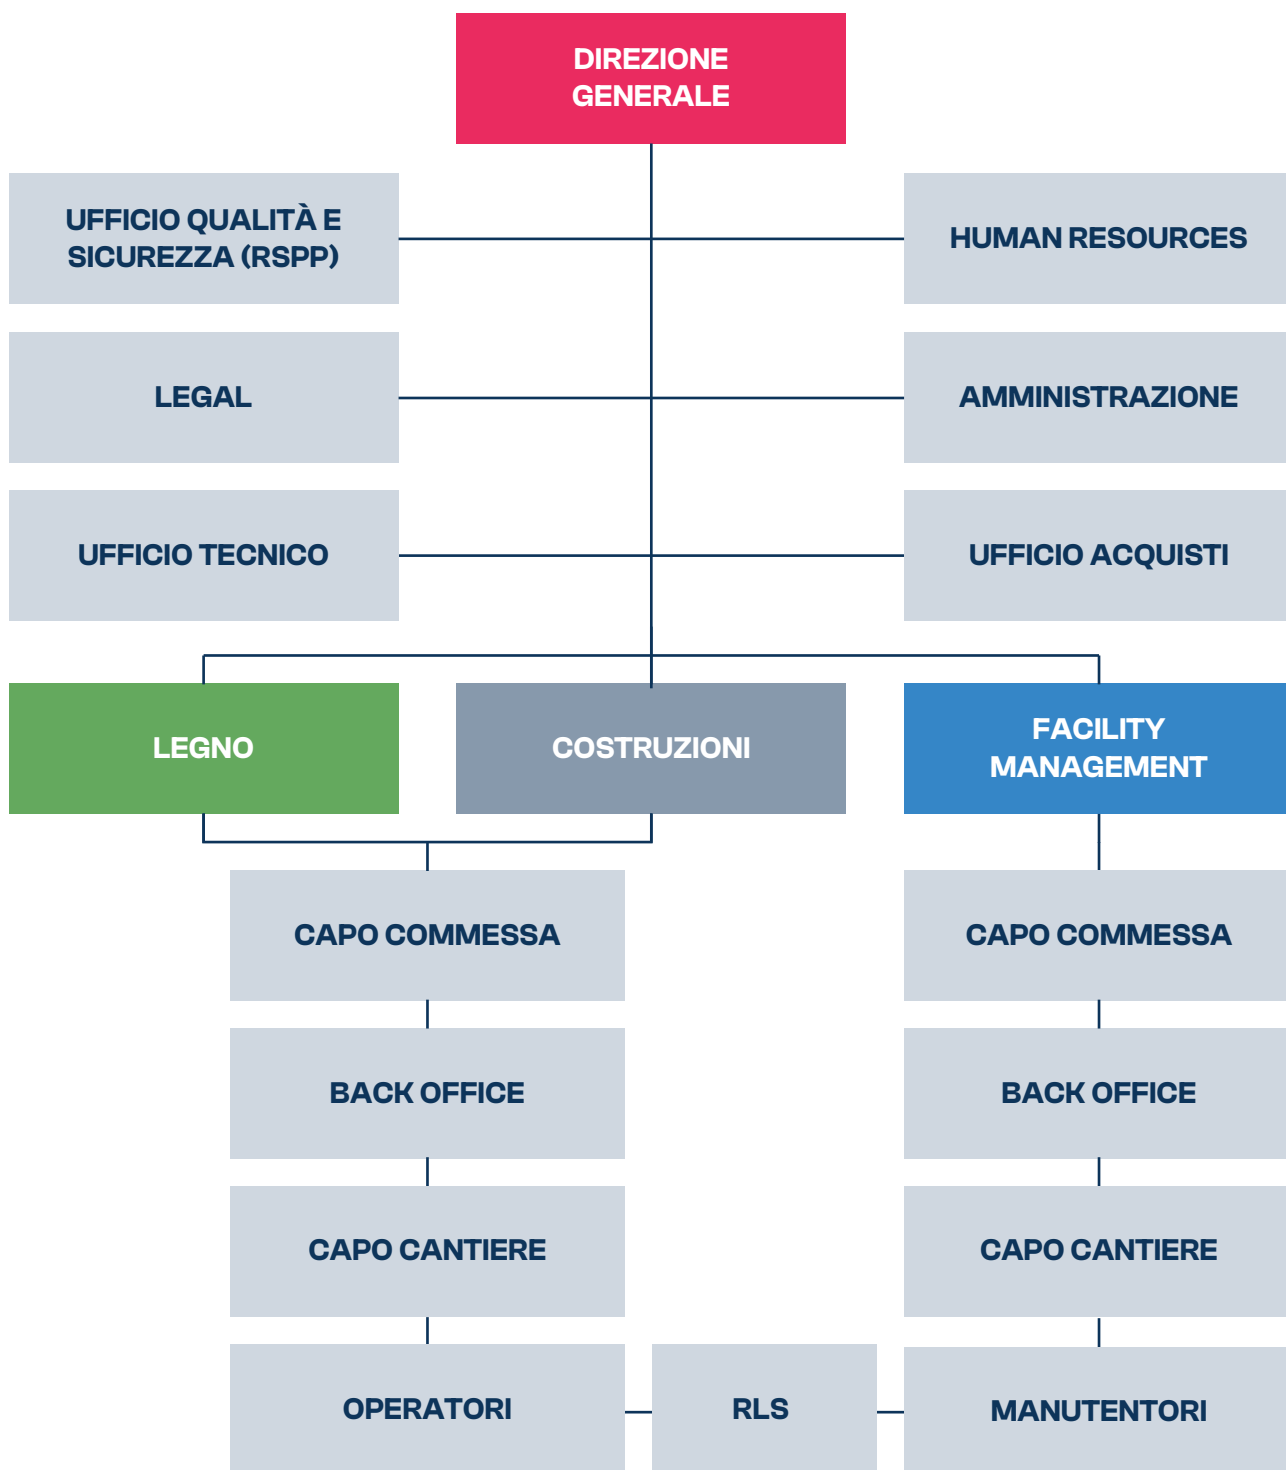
DIREZIONE GENERALE

UFFICIO QUALITÀ E SICUREZZA (RSPP)

HUMAN RESOURCES

LEGAL

AMMINISTRAZIONE

UFFICIO TECNICO

UFFICIO ACQUISTI

LEGNO

COSTRUZIONI

FACILITY MANAGEMENT

CAPO COMMESSA

BACK OFFICE

CAPO CANTIERE

OPERATORI

CAPO COMMESSA

BACK OFFICE

CAPO CANTIERE

MANUTENTORI

RLS